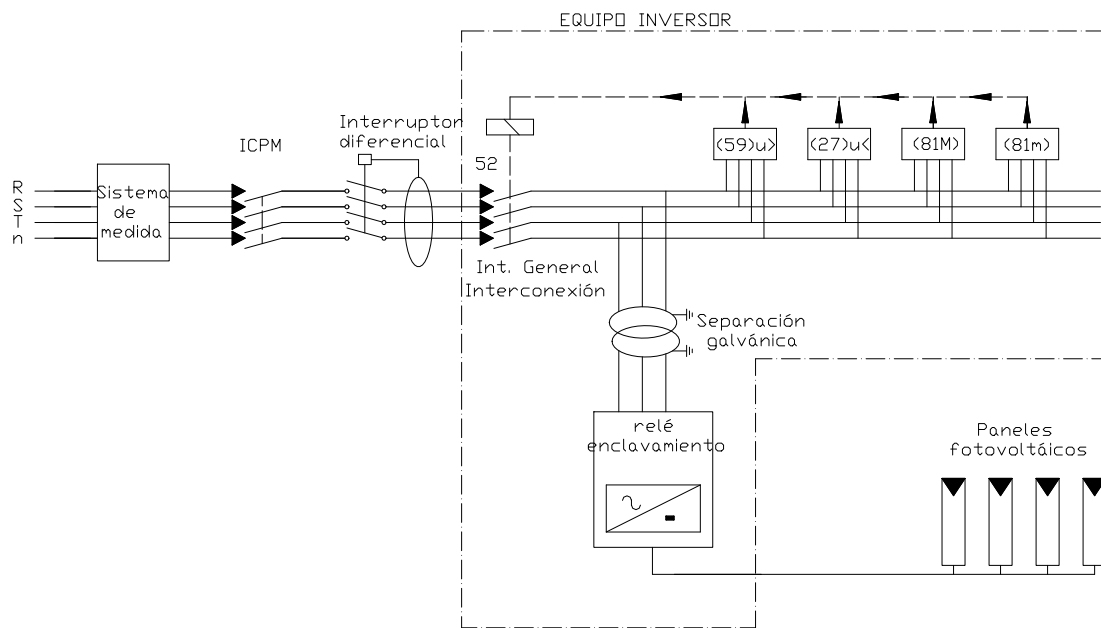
EQUIPO INVERSOR

R
S
T
n

Sistema de medida

ICPM

Interruptor diferencial

52

(59)u>

(27)u<

(81M)

(81m)

Int. General Interconexión

Separación galvánica

relé enclavamiento

Paneles fotovoltáicos